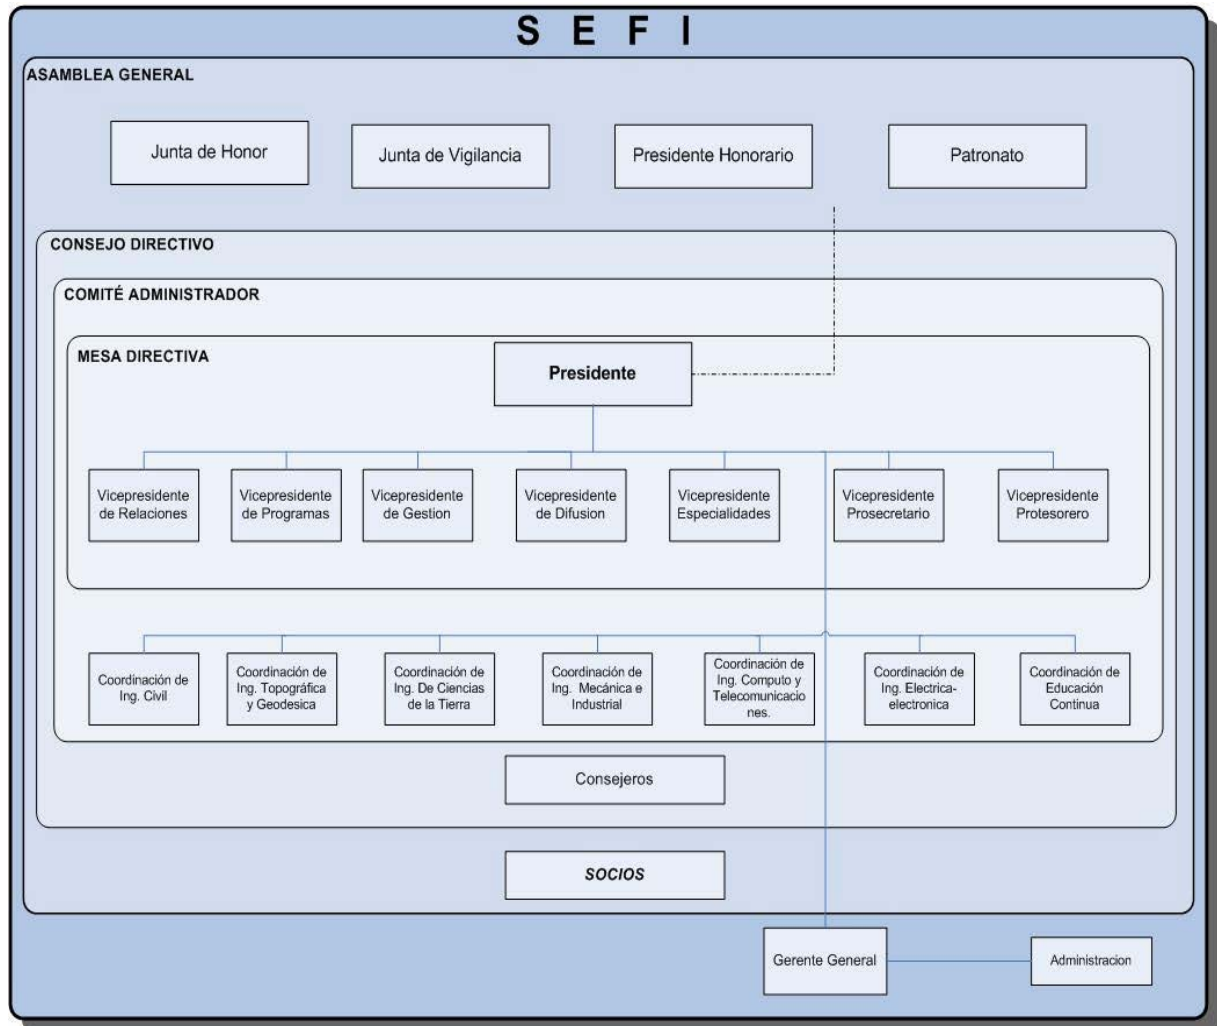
S E F I

ASAMBLEA GENERAL

Junta de Honor

Junta de Vigilancia

Presidente Honorario

Patronato

CONSEJO DIRECTIVO

COMITÉ ADMINISTRADOR

MESA DIRECTIVA

Presidente

Vicepresidente de Relaciones

Vicepresidente de Programas

Vicepresidente de Gestion

Vicepresidente de Difusion

Vicepresidente Especialidades

Vicepresidente Prosecretario

Vicepresidente Protesorero

Coordinación de Ing. Civil

Coordinación de Ing. Topográfica y Geodesica

Coordinación de Ing. De Ciencias de la Tierra

Coordinación de Ing. Mecánica e Industrial

Coordinación de Ing. Computo y Telecomunicaciones.

Coordinación de Ing. Electrica-electronica

Coordinación de Educación Continua

Consejeros

SOCIOS

Gerente General

Administracion